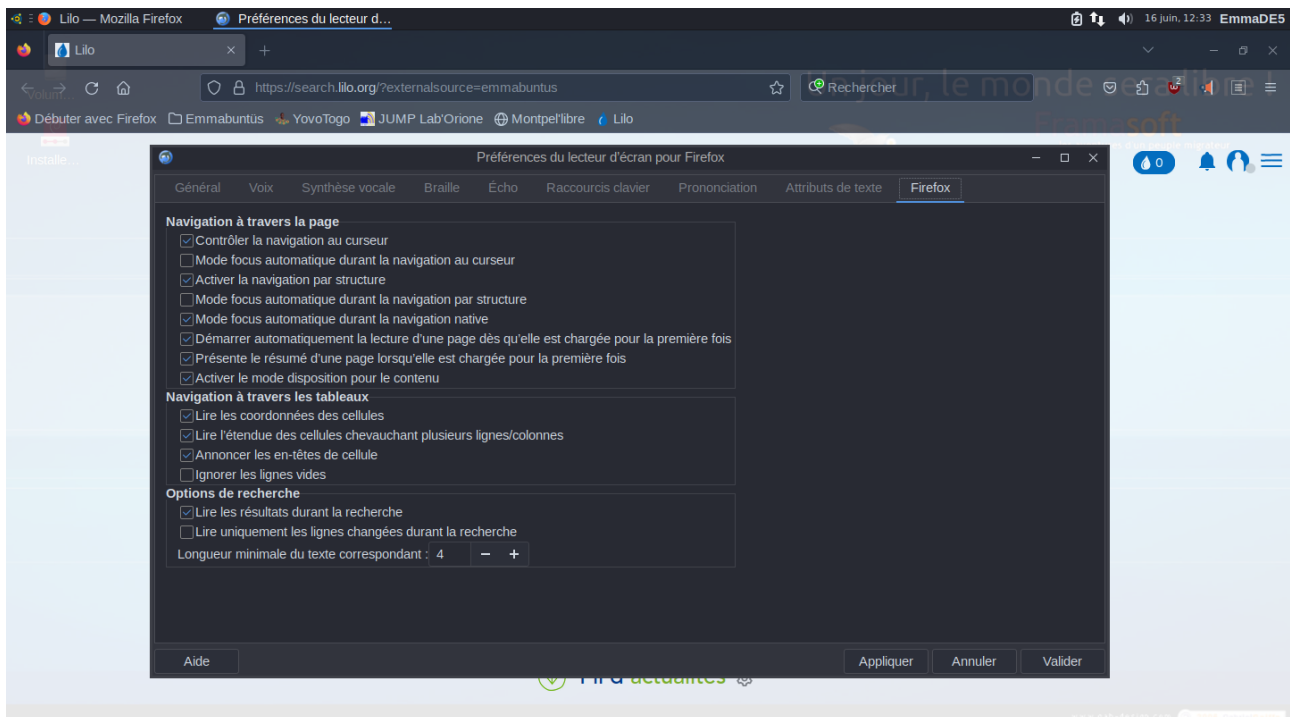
Lilo — Mozilla Firefox  Préférences du lecteur d…  16 juin, 12:33 EmmaDE5

Lilo

https://search.lilo.org/?externalsource=emmabuntus  Rechercher

Débuter avec Firefox  Emmabuntüs  YovoTogo  JUMP Lab'Orione  Montpel'libre  Lilo

Préférences du lecteur d'écran pour Firefox

Général  Voix  Synthèse vocale  Braille  Écho  Raccourcis clavier  Prononciation  Attributs de texte  Firefox

Navigation à travers la page
Contrôler la navigation au curseur
Mode focus automatique durant la navigation au curseur
Activer la navigation par structure
Mode focus automatique durant la navigation par structure
Mode focus automatique durant la navigation native
Démarrer automatiquement la lecture d'une page dès qu'elle est chargée pour la première fois
Présente le résumé d'une page lorsqu'elle est chargée pour la première fois
Activer le mode disposition pour le contenu

Navigation à travers les tableaux
Lire les coordonnées des cellules
Lire l'étendue des cellules chevauchant plusieurs lignes/colonnes
Annoncer les en-têtes de cellule
Ignorer les lignes vides

Options de recherche
Lire les résultats durant la recherche
Lire uniquement les lignes changées durant la recherche
Longueur minimale du texte correspondant : 4 − +

Aide  Appliquer  Annuler  Valider

0